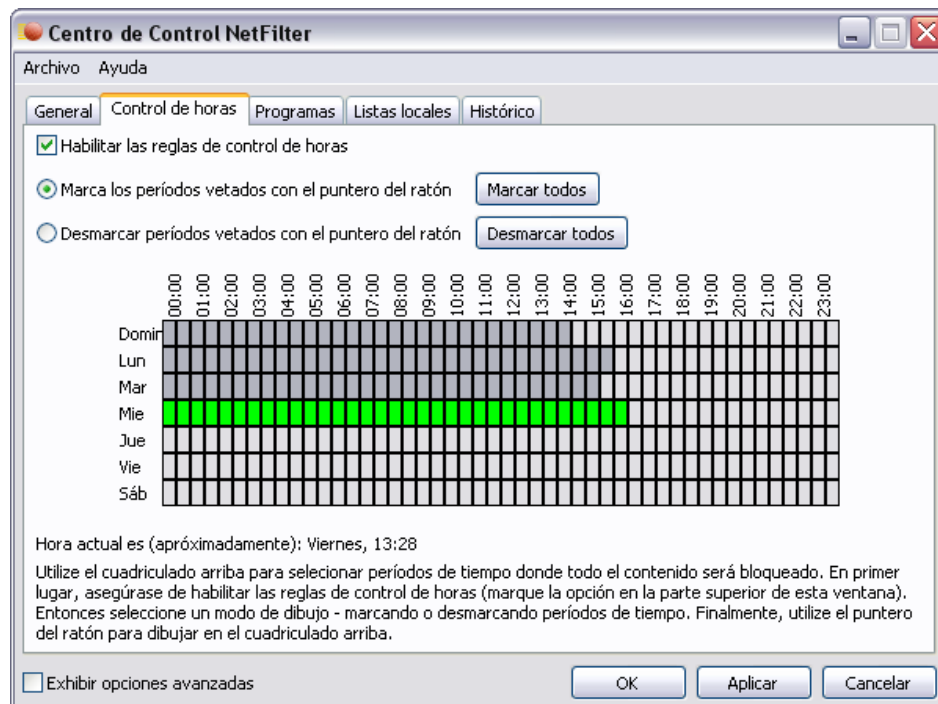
Centro de Control NetFilter

Archivo Ayuda

General | Control de horas | Programas | Listas locales | Histórico

Habilitar las reglas de control de horas

Marca los períodos vetados con el puntero del ratón

Marcar todos

Desmarcar períodos vetados con el puntero del ratón

Desmarcar todos

00:00 01:00 02:00 03:00 04:00 05:00 06:00 07:00 08:00 09:00 10:00 11:00 12:00 13:00 14:00 15:00 16:00 17:00 18:00 19:00 20:00 21:00 22:00 23:00

Domir
Lun
Mar
Mie
Jue
Vie
Sáb

Hora actual es (apróximadamente): Viernes, 13:28

Utilize el cuadriculado arriba para selecionar períodos de tiempo donde todo el contenido será bloqueado. En primer lugar, asegúrase de habilitar las reglas de control de horas (marque la opción en la parte superior de esta ventana). Entonces seleccione un modo de dibujo - marcando o desmarcando períodos de tiempo. Finalmente, utilize el puntero del ratón para dibujar en el cuadriculado arriba.

Exhibir opciones avanzadas

OK Aplicar Cancelar